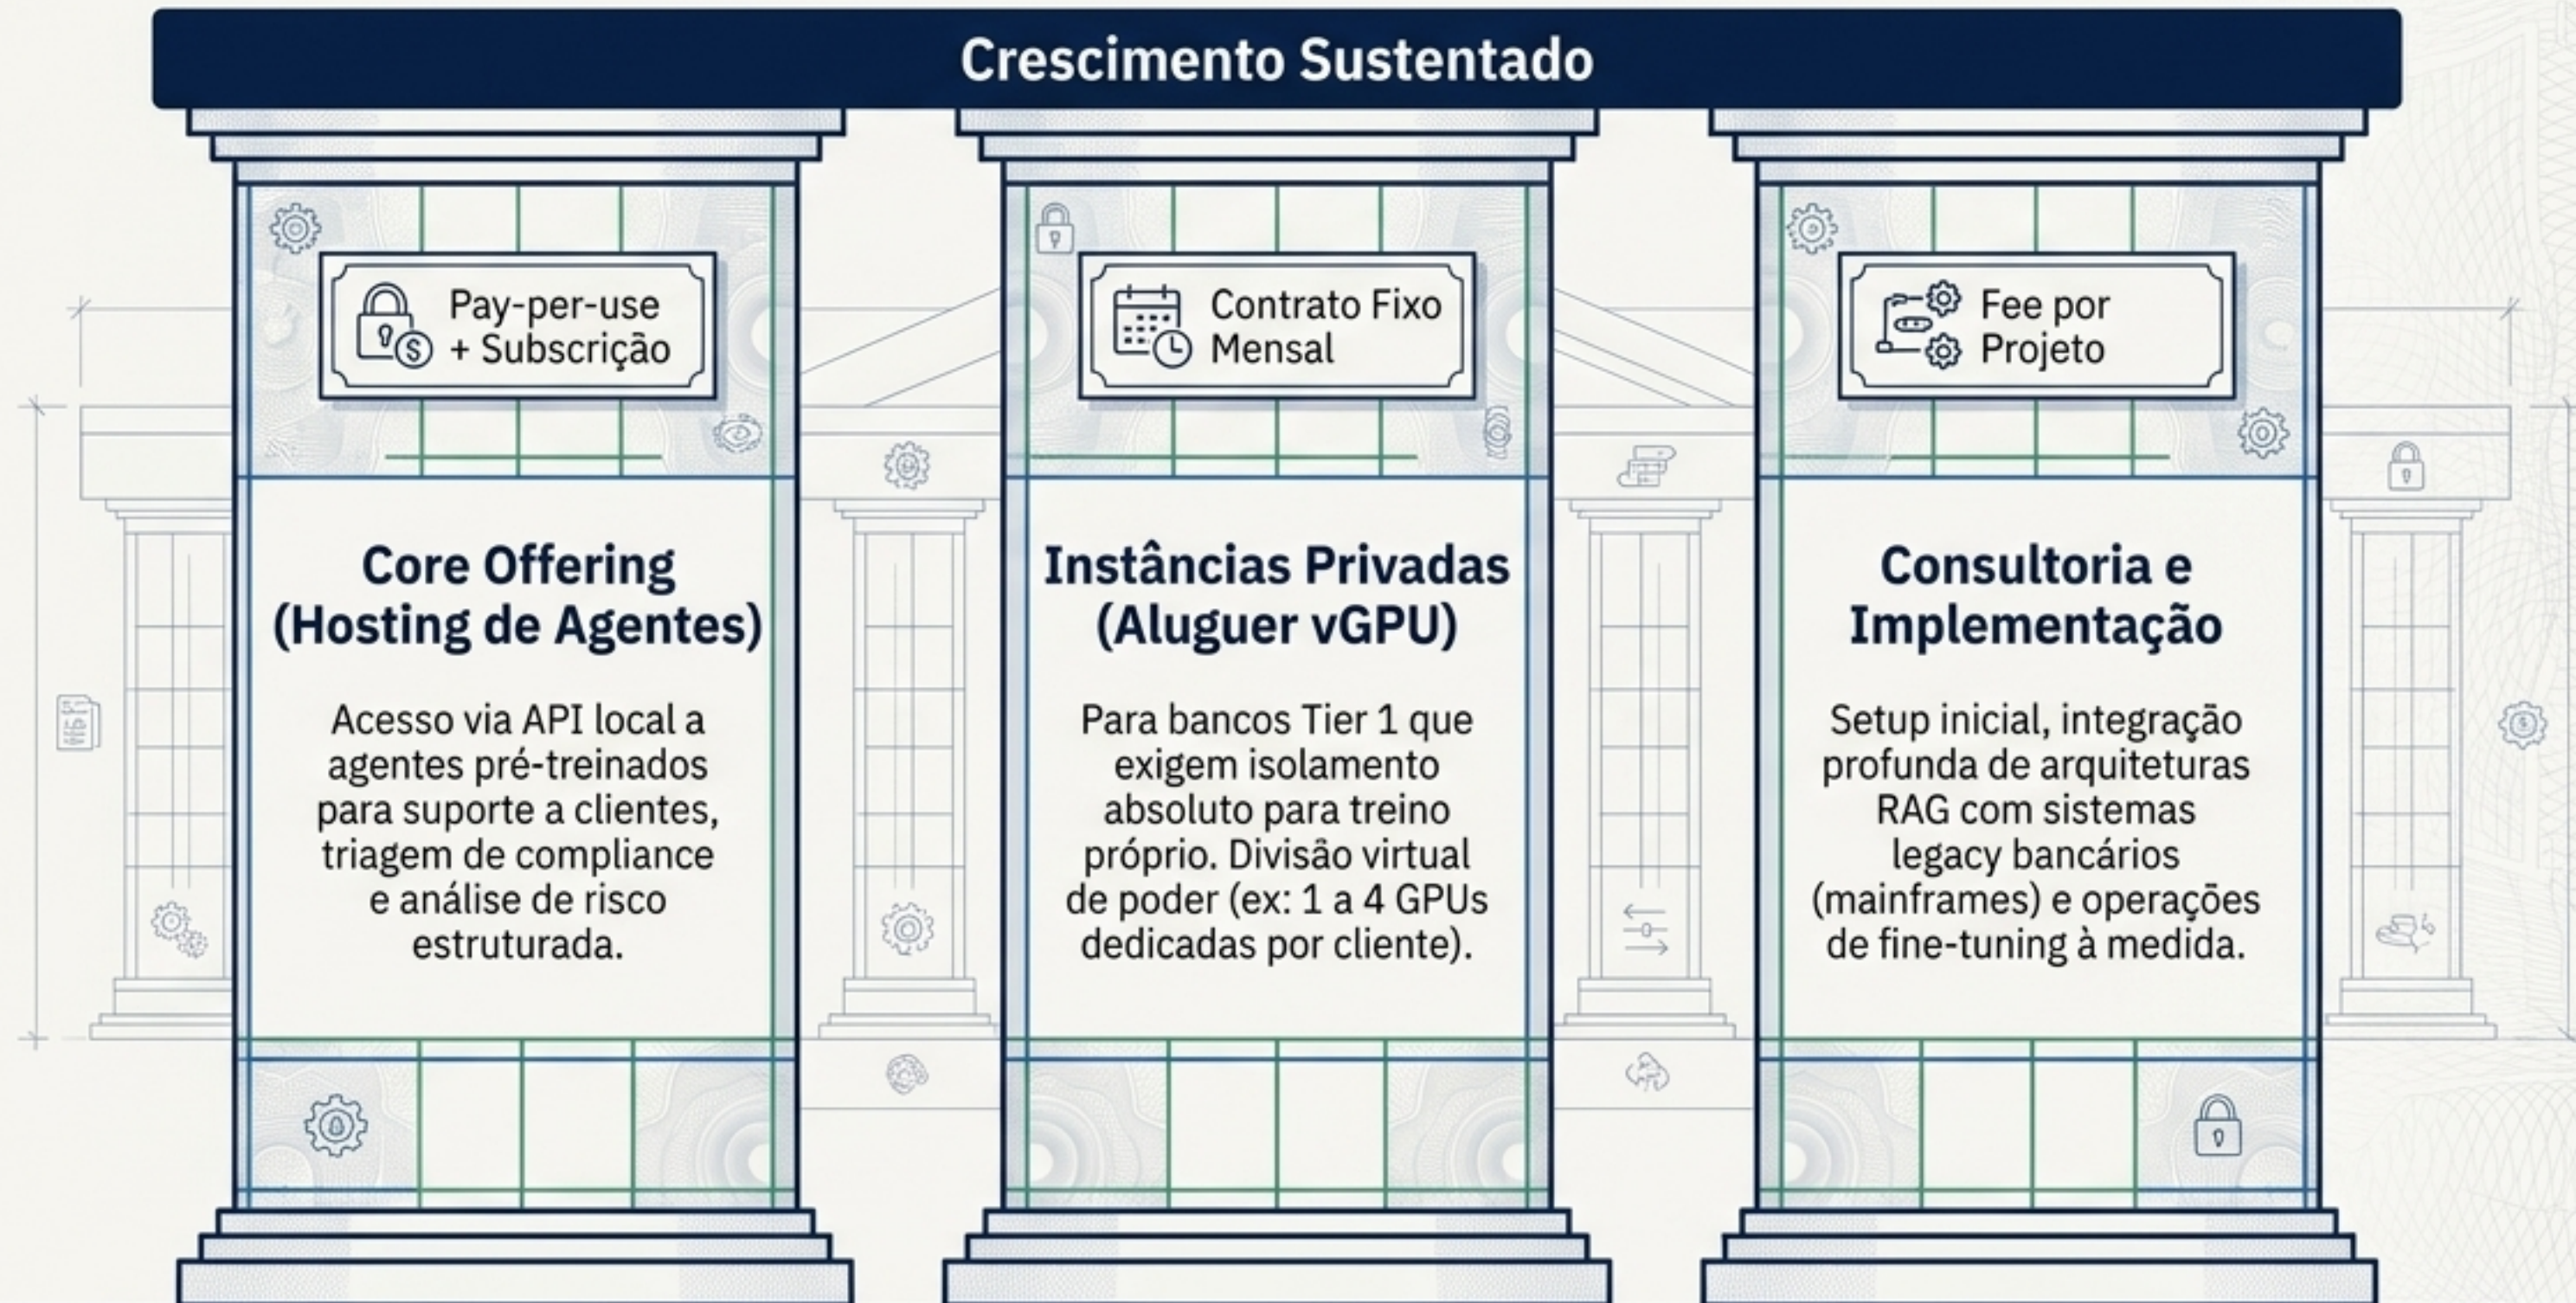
Crescimento Sustentado

Pay-per-use + Subscrição

Core Offering (Hosting de Agentes)

Acesso via API local a agentes pré-treinados para suporte a clientes, triagem de compliance e análise de risco estruturada.

Contrato Fixo Mensal

Instâncias Privadas (Aluguer vGPU)

Para bancos Tier 1 que exigem isolamento absoluto para treino próprio. Divisão virtual de poder (ex: 1 a 4 GPUs dedicadas por cliente).

Fee por Projeto

Consultoria e Implementação

Setup inicial, integração profunda de arquiteturas RAG com sistemas legacy bancários (mainframes) e operações de fine-tuning à medida.